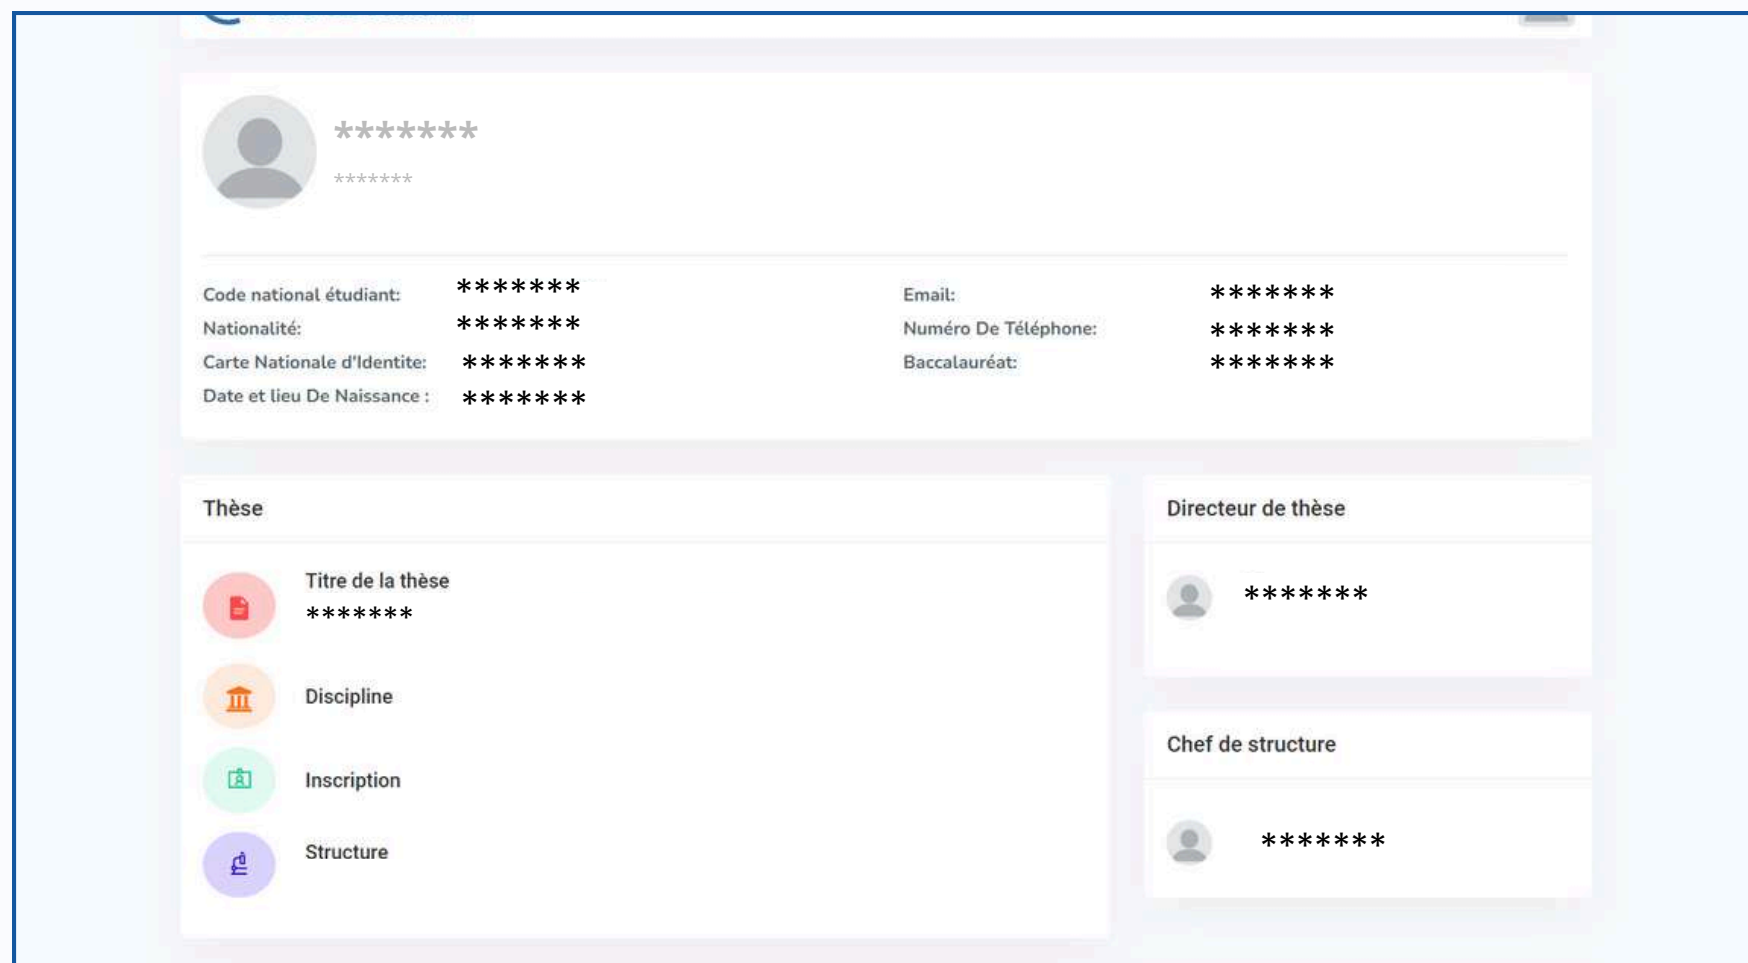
*******

*******

Code national étudiant: *******
Nationalité: *******
Carte Nationale d'Identite: *******
Date et lieu De Naissance : *******

Email: *******
Numéro De Téléphone: *******
Baccalauréat: *******

Thèse

Titre de la thèse
*******

Discipline

Inscription

Structure

Directeur de thèse

*******

Chef de structure

*******